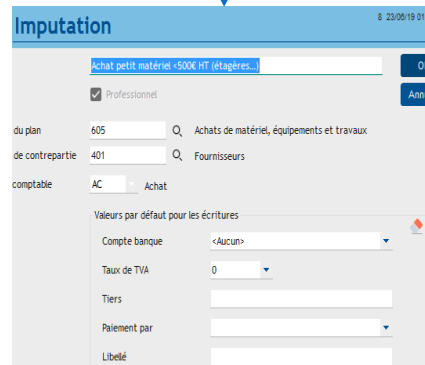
Imputation
8 23/06/19 01

Achat petit matériel <500€ HT (étagères...)

O

Professionnel

Ann

du plan 605 Achats de matériel, équipements et travaux

de contrepartie 401 Fournisseurs

comptable AC Achat

Valeurs par défaut pour les écritures

Compte banque <Aucun>

Taux de TVA 0

Tiers

Paiement par

Libellé